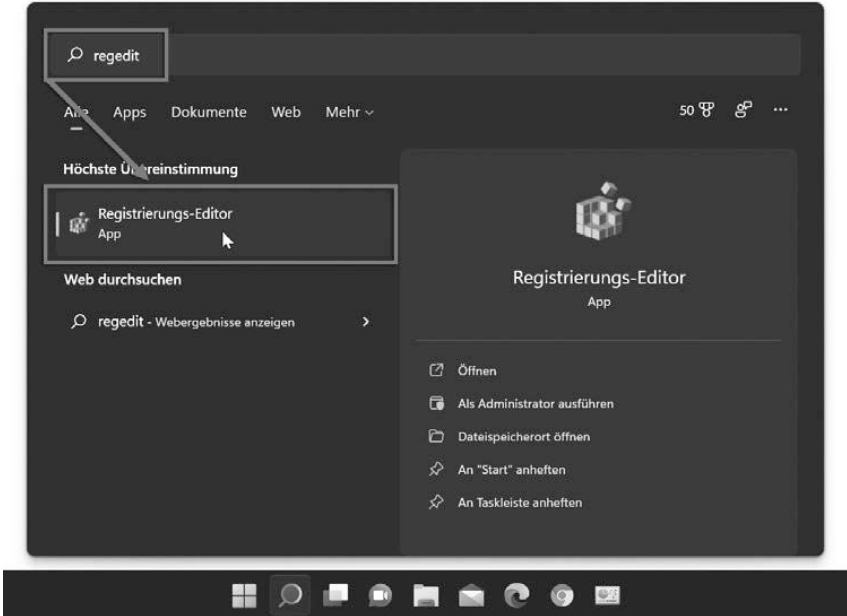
regedit

Alle Apps Dokumente Web Mehr

50

Höchste Übereinstimmung

Registrierungs-Editor
App

Web durchsuchen

regedit - Webergebnisse anzeigen

Registrierungs-Editor
App

Öffnen

Als Administrator ausführen

Dateispeicherort öffnen

An "Start" anheften

An Taskleiste anheften